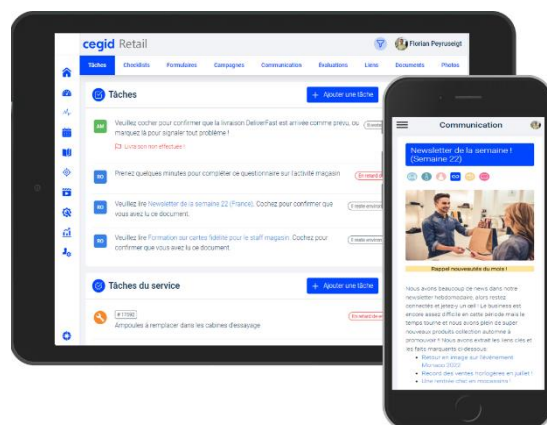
cegid Retail

Florian Peyruseigt

Tâches Checklists Formulaires Campagnes Communication Evaluations Liens Documents Photos

Tâches

+ Ajouter une tâche

AM Veuillez cocher pour confirmer que la livraison DeliverFast est arrivée comme prévu, ou marquez la pour signaler tout problème !

Livraison non effectuée !

SO Prenez quelques minutes pour compléter ce questionnaire sur l'activité magasin

En retard d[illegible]

SO Veuillez lire Newsletter de la semaine 22 (France). Cochez pour confirmer que vous avez lu ce document.

Il reste environ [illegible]

SO Veuillez lire Formation sur cartes fidélité pour le staff magasin. Cochez pour confirmer que vous avez lu ce document.

Il reste environ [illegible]

Tâches du service

+ Ajouter une tâche

#1196

Ampoules à remplacer dans les cabines d'essayage

En retard de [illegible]

Communication

Newsletter de la semaine ! (Semaine 22)

Rappel nouveautés du mois !

Nous avons beaucoup de news dans notre newsletter hebdomadaire, alors restez connectés et jetez-y un œil ! Le business est encore assez difficile en cette période mais le temps tourne et nous avons plein de super nouveaux produits collection automne à promouvoir ! Nous avons extrait les liens clés et les faits marquants ci-dessous :

• Retour en image sur l'événement Monaco 2022
• Record des ventes horlogerie en juillet !
• Une réclame chez un magasinier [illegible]